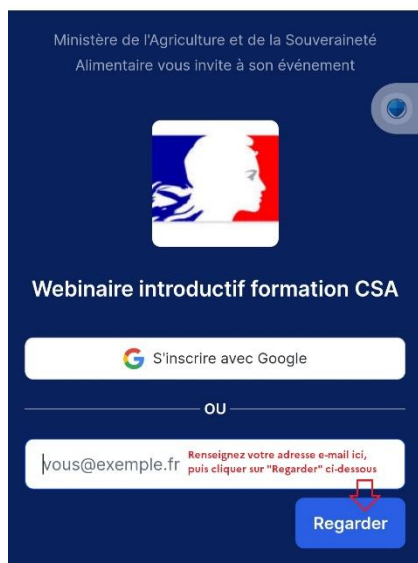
Ministère de l'Agriculture et de la Souveraineté Alimentaire vous invite à son événement

Webinaire introductif formation CSA

S'inscrire avec Google

OU

vous@exemple.fr

Renseignez votre adresse e-mail ici, puis cliquer sur "Regarder" ci-dessous

Regarder